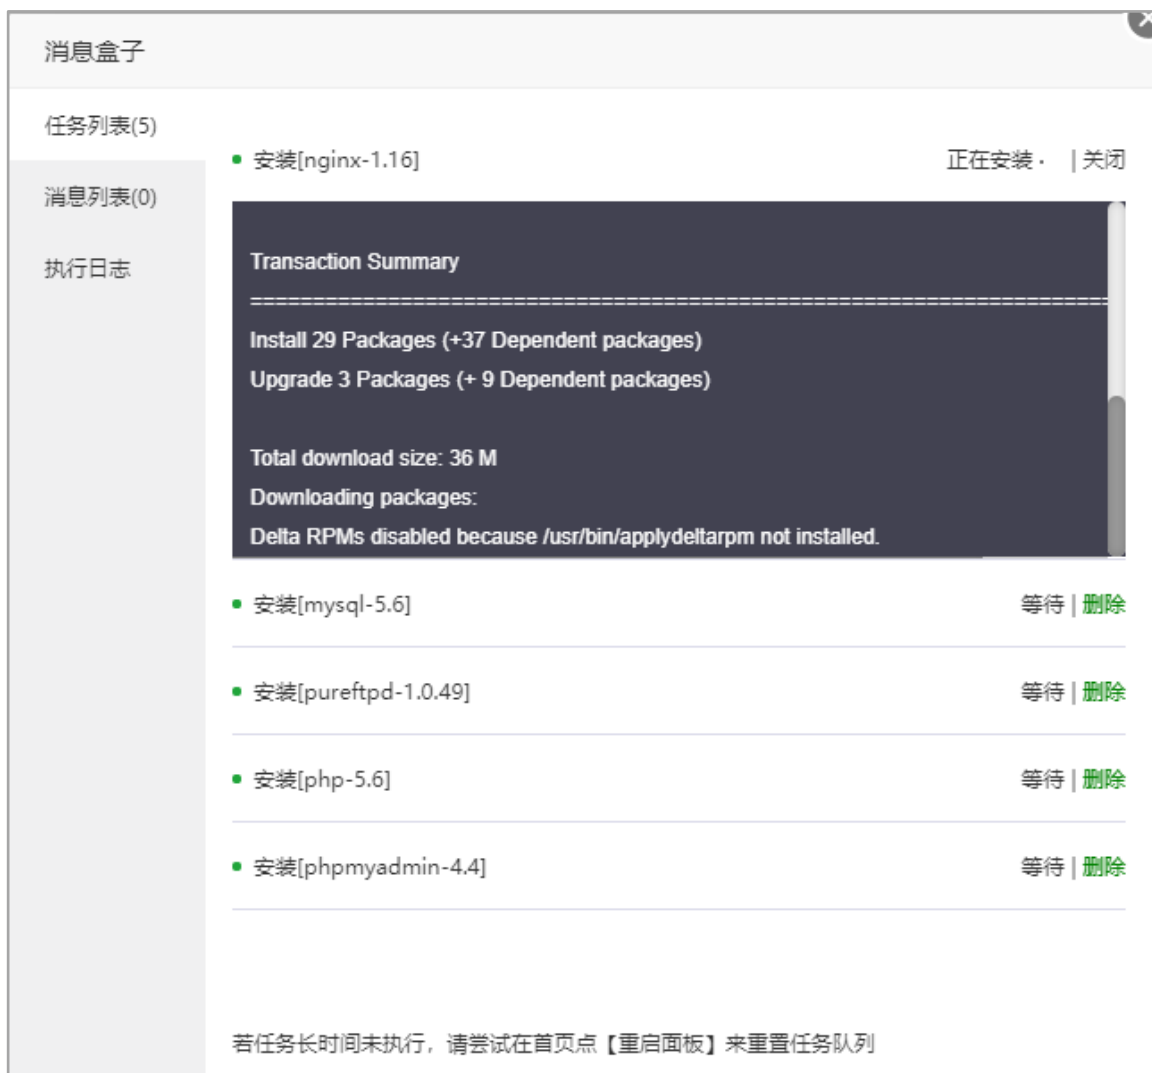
消息盒子

任务列表(5)

消息列表(0)

执行日志

安装[nginx-1.16]

正在安装 · | 关闭

Transaction Summary
================================================================================
Install 29 Packages (+37 Dependent packages)
Upgrade 3 Packages (+ 9 Dependent packages)

Total download size: 36 M
Downloading packages:
Delta RPMs disabled because /usr/bin/applydeltarpm not installed.

安装[mysql-5.6]

等待 | 删除

安装[pureftpd-1.0.49]

等待 | 删除

安装[php-5.6]

等待 | 删除

安装[phpmyadmin-4.4]

等待 | 删除

若任务长时间未执行，请尝试在首页点【重启面板】来重置任务队列